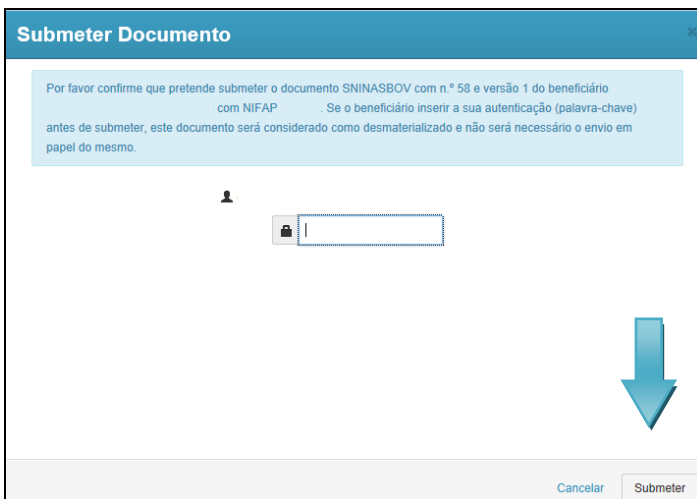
Submeter Documento

Por favor confirme que pretende submeter o documento SNINASBOV com n.º 58 e versão 1 do beneficiário com NIFAP . Se o beneficiário inserir a sua autenticação (palavra-chave) antes de submeter, este documento será considerado como desmaterializado e não será necessário o envio em papel do mesmo.

Cancelar Submeter